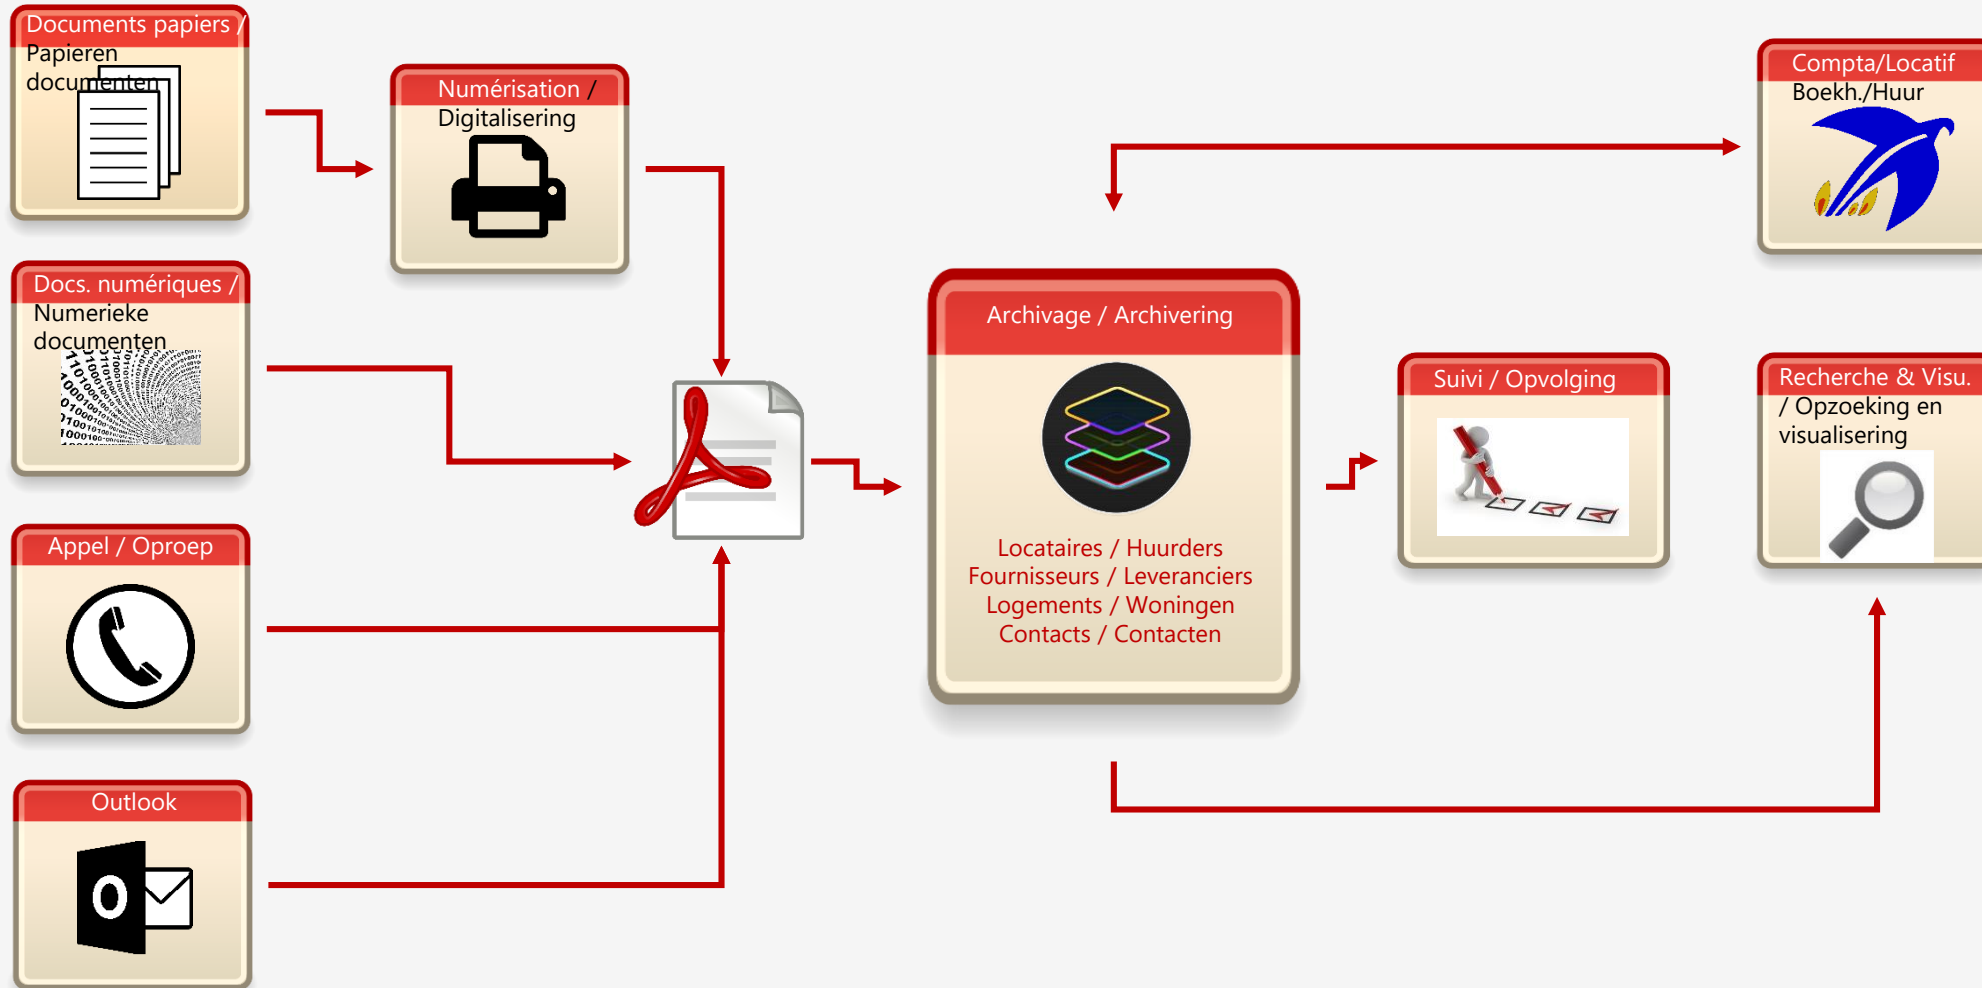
Documents papiers / Papieren documenten

Numérisation / Digitalisering

Docs. numériques / Numerieke documenten

Appel / Oproep

Outlook

Archivage / Archivering

Locataires / Huurders
Fournisseurs / Leveranciers
Logements / Woningen
Contacts / Contacten

Compta/Locatif Boekh./Huur

Suivi / Opvolging

Recherche & Visu. / Opzoeking en visualisering